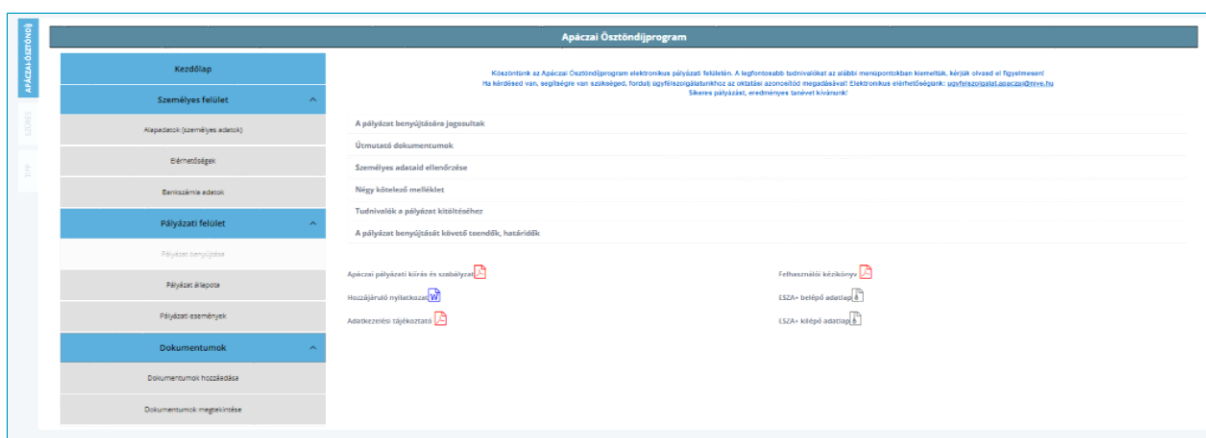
APÁCZAI ÖSZTÖNDÍJ

ESZKÖZ

KAP

Apáczai Ösztöndíjprogram

Kezdőlap

Személyes felület

Alapadatok (személyes adatok)

Elérhetőségek

Bankszámla adatok

Pályázati felület

Pályázat benyújtása

Pályázat állapota

Pályázati események

Dokumentumok

Dokumentumok hozzáadása

Dokumentumok megtekintése

Köszöntünk az Apáczai Ösztöndíjprogram elektronikus pályázati felületén. A legfontosabb tudnivalókat az alábbi menüpontokban kiemeltük, kérjük olvasd el figyelmesen!
Ha kérdésed van, segítségre van szükséged, fordulj ügyfélszolgálatunkhoz az oktatási azonosítód megadásával! Elektronikus elérhetőségünk: ugyfelszolgalat.apaczai@nive.hu
Sikeres pályázatot, eredményes tanévet kívánunk!

A pályázat benyújtására jogosultak

Útmutató dokumentumok

Személyes adataid ellenőrzése

Négy kötelező melléklet

Tudnivalók a pályázat kitöltéséhez

A pályázat benyújtását követő teendők, határidők

Apáczai pályázati kiírás és szabályzat

Felhasználói kézikönyv

Hozzájáruló nyilatkozat

ESZA+ belépő adatlap

Adatkezelési tájékoztató

ESZA+ kilépő adatlap